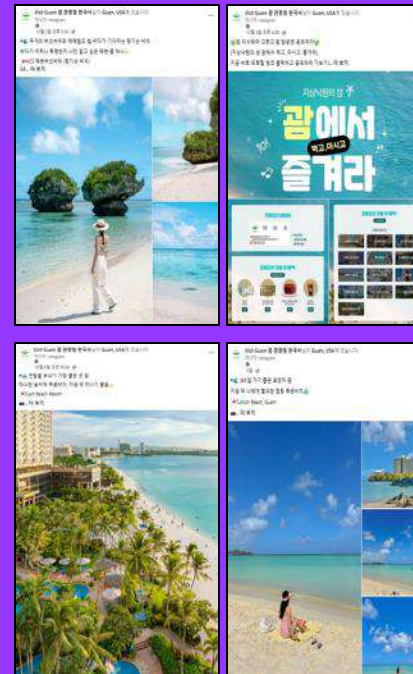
Visit Guam 괌 관광청 한국사무소 Guam, USA

... 더 보기

지상낙원의 섬

괌에서

먹고 마시고

즐겨라

Visit Guam 괌 관광청 한국사무소 Guam, USA

... 더 보기

Visit Guam 괌 관광청 한국사무소 Guam, USA

... 더 보기